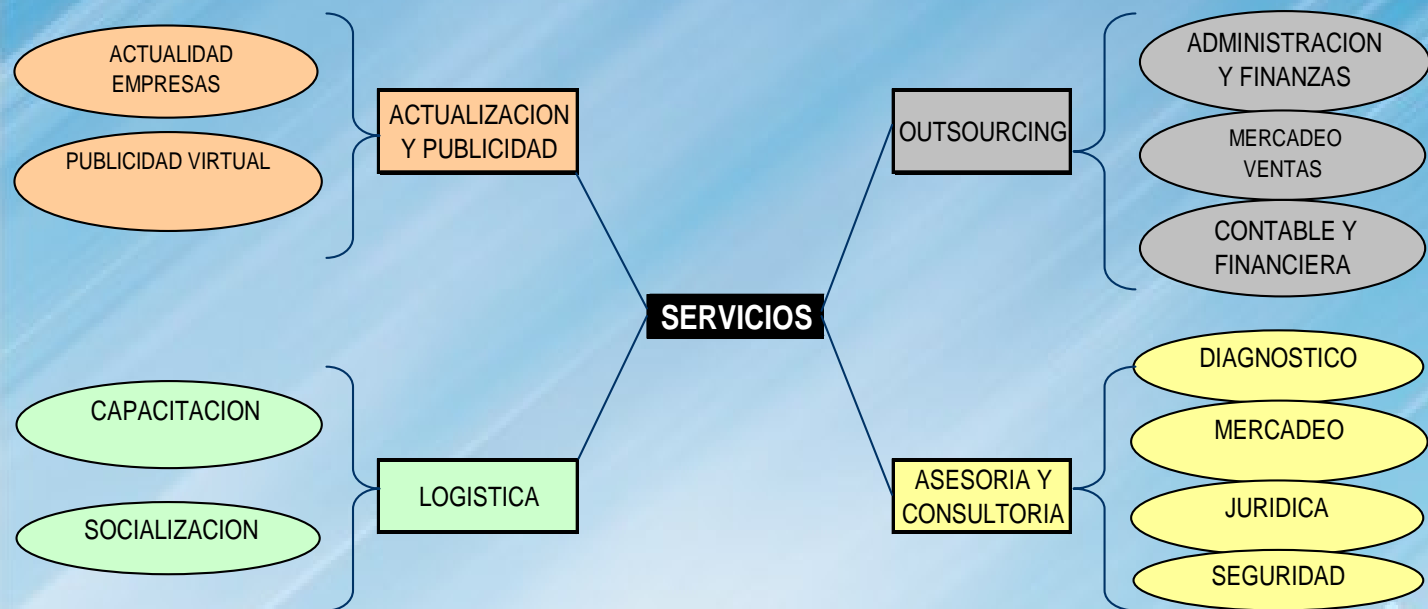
ACTUALIDAD EMPRESAS

PUBLICIDAD VIRTUAL

ACTUALIZACION Y PUBLICIDAD

OUTSOURCING

ADMINISTRACION Y FINANZAS

MERCADEO VENTAS

CONTABLE Y FINANCIERA

SERVICIOS

CAPACITACION

SOCIALIZACION

LOGISTICA

ASESORIA Y CONSULTORIA

DIAGNOSTICO

MERCADEO

JURIDICA

SEGURIDAD